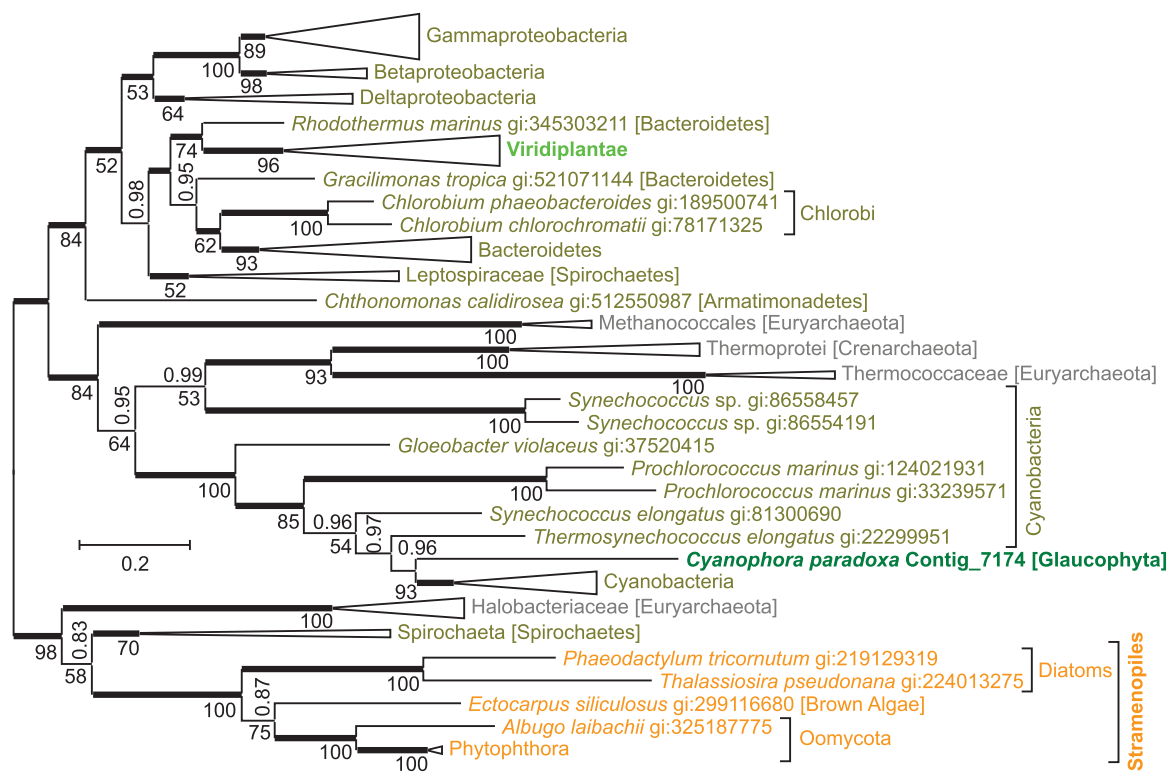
Gammaproteobacteria
89
100
Betaproteobacteria
98
53
Deltaproteobacteria
64
*Rhodothermus marinus* gi:345303211 [Bacteroidetes]
74
Viridiplantae
96
52
0.95
*Gracilimonas tropica* gi:521071144 [Bacteroidetes]
0.98
*Chlorobium phaeobacteroides* gi:189500741
100
*Chlorobium chlorochromatii* gi:78171325
Chlorobi
62
Bacteroidetes
93
84
Leptospiraceae [Spirochaetes]
52
*Chthonomonas calidirosea* gi:512550987 [Armatimonadetes]
Methanococcales [Euryarchaeota]
100
Thermoprotei [Crenarchaeota]
100
0.99
93
100
Thermococcaceae [Euryarchaeota]
84
53
*Synechococcus* sp. gi:86558457
0.95
100
*Synechococcus* sp. gi:86554191
64
*Gloeobacter violaceus* gi:37520415
*Prochlorococcus marinus* gi:124021931
100
100
*Prochlorococcus marinus* gi:33239571
Cyanobacteria
85
0.96
*Synechococcus elongatus* gi:81300690
0.97
54
*Thermosynechococcus elongatus* gi:22299951
0.96
0.2
*Cyanophora paradoxa* Contig_7174 [Glaucophyta]
Cyanobacteria
93
Halobacteriaceae [Euryarchaeota]
100
0.83
98
Spirochaeta [Spirochaetes]
70
58
*Phaeodactylum tricornutum* gi:219129319
100
*Thalassiosira pseudonana* gi:224013275
Diatoms
0.87
100
*Ectocarpus siliculosus* gi:299116680 [Brown Algae]
75
*Albugo laibachii* gi:325187775
Oomycota
100
Phytophthora
100
Stramenopiles